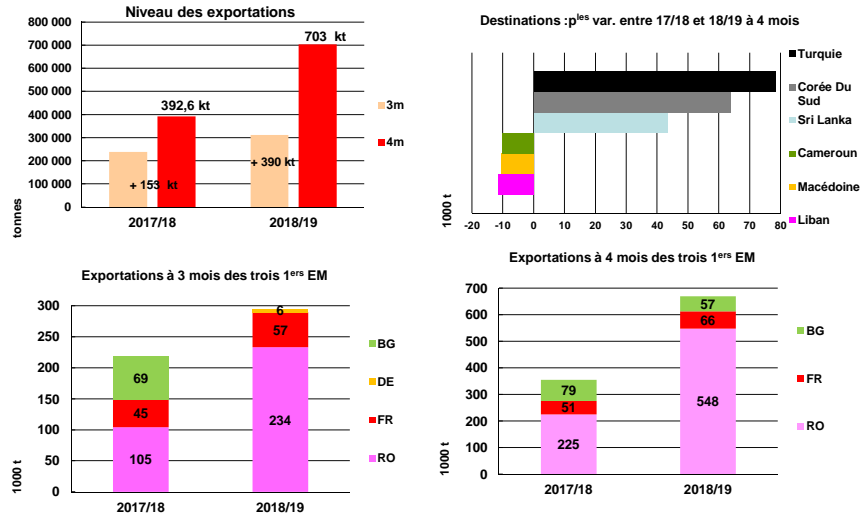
Niveau des exportations

800 000
700 000
600 000
500 000
400 000
300 000
200 000
100 000
0

tonnes

392,6 kt
703 kt
+ 153 kt
+ 390 kt

2017/18
2018/19

3m
4m

Destinations : p$^{les}$ var. entre 17/18 et 18/19 à 4 mois

Turquie
Corée Du Sud
Sri Lanka
Cameroun
Macédoine
Liban

1000 t

-20 -10 0 10 20 30 40 50 60 70 80

Exportations à 3 mois des trois 1$^{ers}$ EM

300
250
200
150
100
50
0

1000 t

69
45
105
6
57
234

2017/18
2018/19

BG
DE
FR
RO

Exportations à 4 mois des trois 1$^{ers}$ EM

700
600
500
400
300
200
100
0

1000 t

79
51
225
57
66
548

2017/18
2018/19

BG
FR
RO